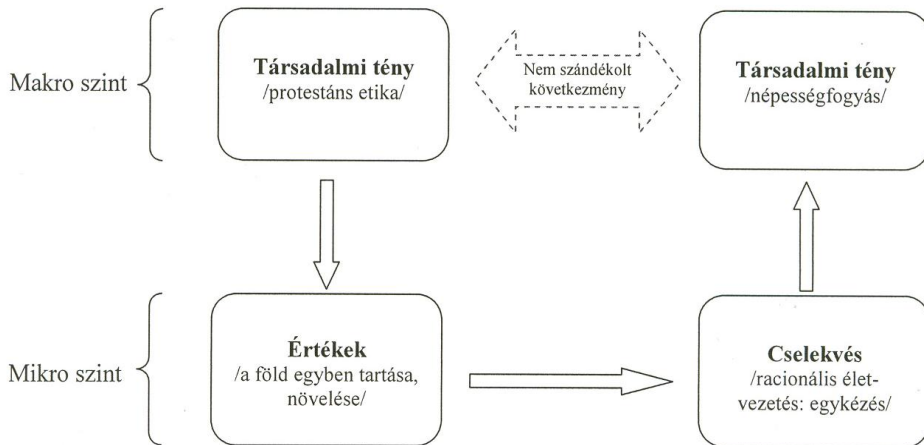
Makro szint

Társadalmi tény
/protestáns etika/

Nem szándékolt következmény

Társadalmi tény
/népességfogyás/

Mikro szint

Értékek
/a föld egyben tartása, növelése/

Cselekvés
/racionális életvezetés: egykézés/